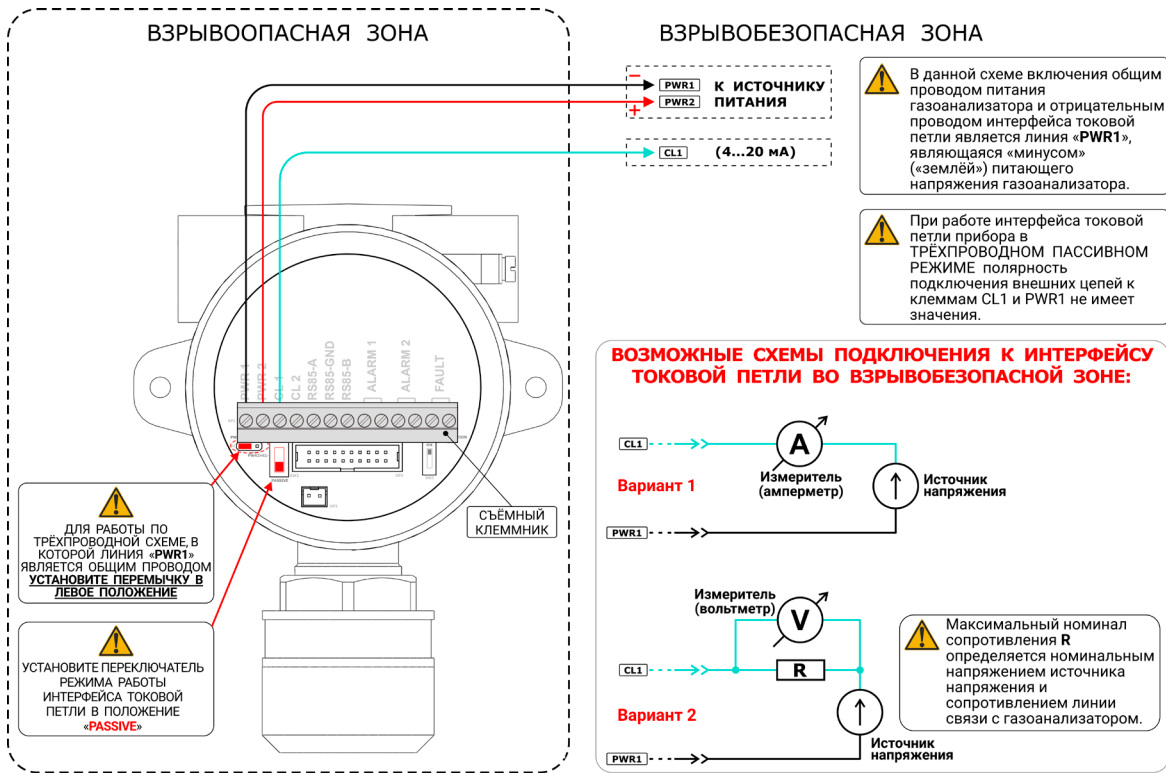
ВЗРЫВООПАСНАЯ ЗОНА

ВЗРЫВОБЕЗОПАСНАЯ ЗОНА

−
PWR1 К ИСТОЧНИКУ
PWR2 ПИТАНИЯ
+

CL1 (4...20 мА)

В данной схеме включения общим проводом питания газоанализатора и отрицательным проводом интерфейса токовой петли является линия «PWR1», являющаяся «минусом» («землёй») питающего напряжения газоанализатора.

При работе интерфейса токовой петли прибора в ТРЁХПРОВОДНОМ ПАССИВНОМ РЕЖИМЕ полярность подключения внешних цепей к клеммам CL1 и PWR1 не имеет значения.

PWR 1 PWR 2 CL 1 CL 2 RS85-A RS85-GND RS85-B ALARM 1 ALARM 2 FAULT

ВОЗМОЖНЫЕ СХЕМЫ ПОДКЛЮЧЕНИЯ К ИНТЕРФЕЙСУ ТОКОВОЙ ПЕТЛИ ВО ВЗРЫВОБЕЗОПАСНОЙ ЗОНЕ:

CL1
A
Измеритель (амперметр)
Вариант 1
Источник напряжения
PWR1

СЪЁМНЫЙ КЛЕММНИК

ДЛЯ РАБОТЫ ПО ТРЁХПРОВОДНОЙ СХЕМЕ, В КОТОРОЙ ЛИНИЯ «PWR1» ЯВЛЯЕТСЯ ОБЩИМ ПРОВОДОМ УСТАНОВИТЕ ПЕРЕМЫЧКУ В ЛЕВОЕ ПОЛОЖЕНИЕ

Измеритель (вольтметр)
V
CL1
R
Вариант 2
PWR1
Источник напряжения

Максимальный номинал сопротивления R определяется номинальным напряжением источника напряжения и сопротивлением линии связи с газоанализатором.

УСТАНОВИТЕ ПЕРЕКЛЮЧАТЕЛЬ РЕЖИМА РАБОТЫ ИНТЕРФЕЙСА ТОКОВОЙ ПЕТЛИ В ПОЛОЖЕНИЕ «PASSIVE»